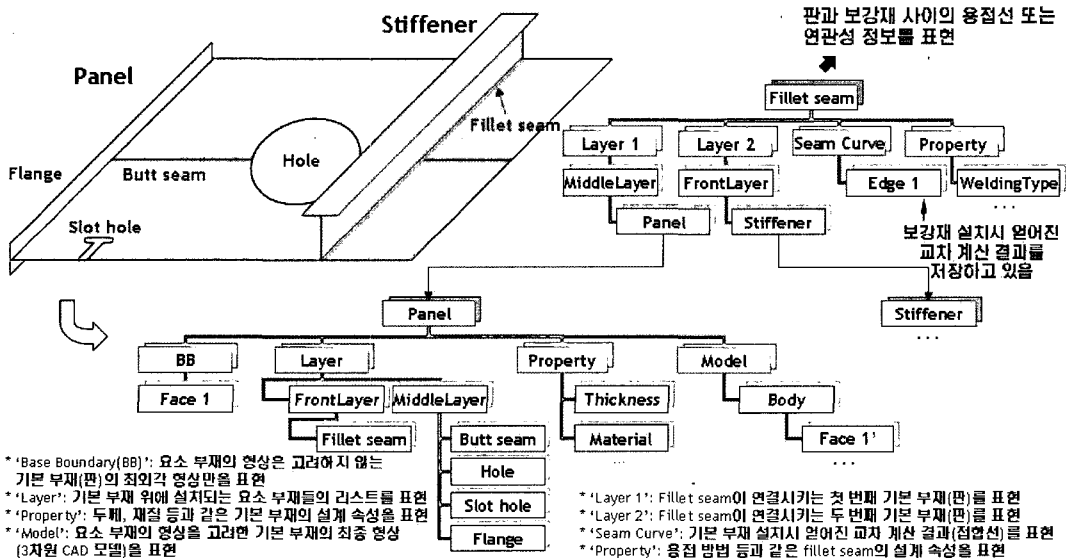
Stiffener

Panel

Fillet seam

Flange

Butt seam

Hole

Slot hole

판과 보강재 사이의 용접선 또는 연관성 정보를 표현

Fillet seam

Layer 1

Layer 2

Seam Curve

Property

MiddleLayer

FrontLayer

Edge 1

WeldingType

Panel

Stiffener

...

보강재 설치시 얻어진 교차 계산 결과를 저장하고 있음

Panel

Stiffener

...

BB

Layer

Property

Model

Face 1

FrontLayer

MiddleLayer

Thickness

Body

Fillet seam

Material

Face 1'

Butt seam

...

...

Hole

Slot hole

Flange

* 'Base Boundary(BB)': 요소 부재의 형상은 고려하지 않는 기본 부재(판)의 최외각 형상만을 표현
* 'Layer': 기본 부재 위에 설치되는 요소 부재들의 리스트를 표현
* 'Property': 두께, 재질 등과 같은 기본 부재의 설계 속성을 표현
* 'Model': 요소 부재의 형상을 고려한 기본 부재의 최종 형상 (3차원 CAD 모델)을 표현

* 'Layer 1': Fillet seam이 연결시키는 첫 번째 기본 부재(판)를 표현
* 'Layer 2': Fillet seam이 연결시키는 두 번째 기본 부재(판)를 표현
* 'Seam Curve': 기본 부재 설치시 얻어진 교차 계산 결과(접합선)를 표현
* 'Property': 용접 방법 등과 같은 fillet seam의 설계 속성을 표현